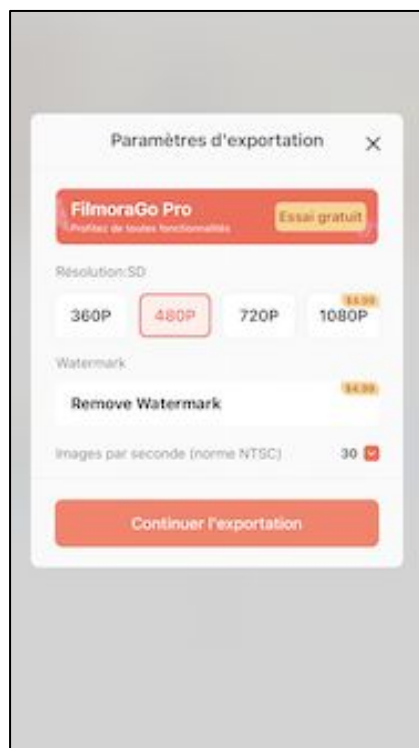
Paramètres d'exportation ×

FilmoraGo Pro
Profitez de toutes fonctionnalités
Essai gratuit

Résolution:SD

360P 480P 720P $4.99 1080P

Watermark

Remove Watermark $4.99

Images par seconde (norme NTSC) 30

Continuer l'exportation